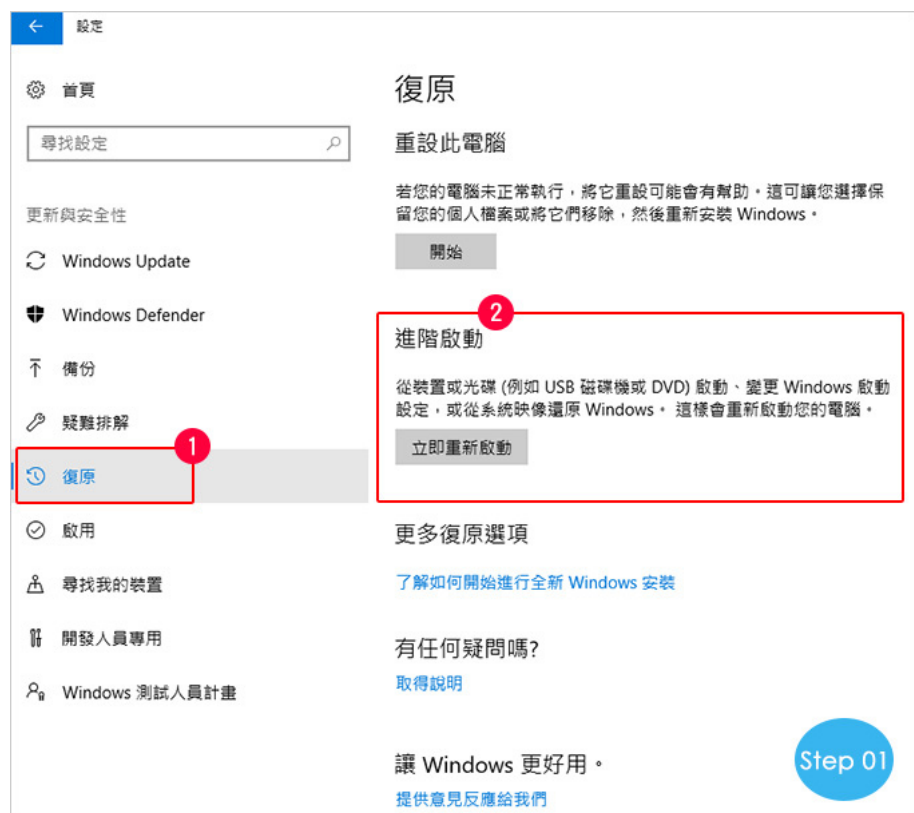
設定

首頁

尋找設定

更新與安全性

Windows Update

Windows Defender

備份

疑難排解

1

復原

啟用

尋找我的裝置

開發人員專用

Windows 測試人員計畫

復原

重設此電腦

若您的電腦未正常執行，將它重設可能會有幫助。這可讓您選擇保留您的個人檔案或將它們移除，然後重新安裝 Windows。

開始

2

進階啟動

從裝置或光碟 (例如 USB 磁碟機或 DVD) 啟動、變更 Windows 啟動設定，或從系統映像還原 Windows。 這樣會重新啟動您的電腦。

立即重新啟動

更多復原選項

了解如何開始進行全新 Windows 安裝

有任何疑問嗎?

取得說明

讓 Windows 更好用。

提供意見反應給我們

Step 01